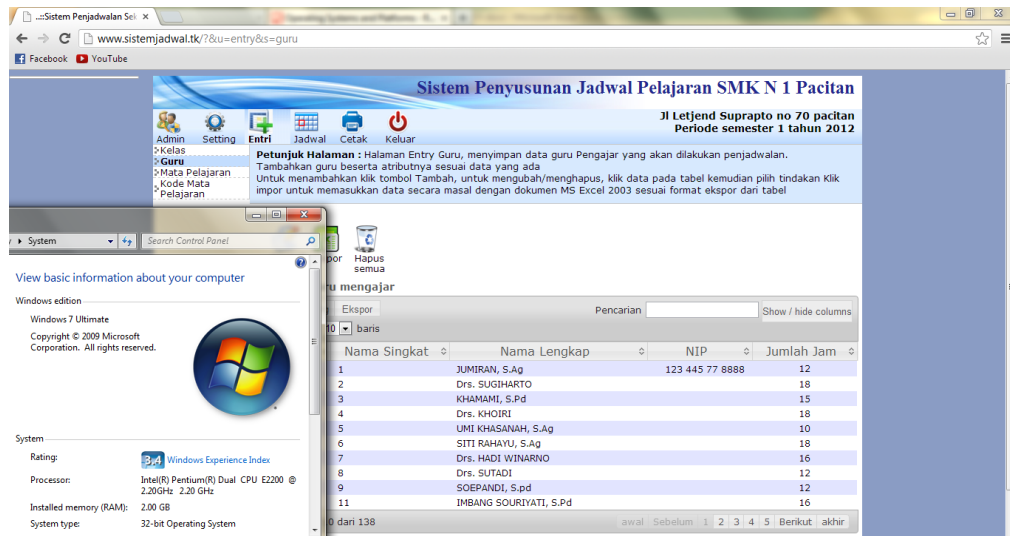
..::Sistem Penjadwalan Sek ×
Operating Systems and Platforms - IS...

www.sistemjadwal.tk/?&u=entry&s=guru

Facebook YouTube

Sistem Penyusunan Jadwal Pelajaran SMK N 1 Pacitan

Jl Letjend Suprapto no 70 pacitan
Periode semester 1 tahun 2012

Admin Setting Entri Jadwal Cetak Keluar

Kelas
Guru
Mata Pelajaran
Kode Mata Pelajaran

Petunjuk Halaman : Halaman Entry Guru, menyimpan data guru Pengajar yang akan dilakukan penjadwalan.
Tambahkan guru beserta atributnya sesuai data yang ada
Untuk menambahkan klik tombol Tambah, untuk mengubah/menghapus, klik data pada tabel kemudian pilih tindakan Klik impor untuk memasukkan data secara masal dengan dokumen MS Excel 2003 sesuai format ekspor dari tabel

por Hapus semua

ru mengajar

Ekspor Pencarian Show / hide columns

10 baris

| Nama Singkat | Nama Lengkap | NIP | Jumlah Jam |
|---|---|---|---|
| 1 | JUMIRAN, S.Ag | 123 445 77 8888 | 12 |
| 2 | Drs. SUGIHARTO | | 18 |
| 3 | KHAMAMI, S.Pd | | 15 |
| 4 | Drs. KHOIRI | | 18 |
| 5 | UMI KHASANAH, S.Ag | | 10 |
| 6 | SITI RAHAYU, S.Ag | | 18 |
| 7 | Drs. HADI WINARNO | | 16 |
| 8 | Drs. SUTADI | | 12 |
| 9 | SOEPANDI, S.pd | | 12 |
| 11 | IMBANG SOURIYATI, S.Pd | | 16 |

0 dari 138 awal Sebelum 1 2 3 4 5 Berikut akhir

System Search Control Panel

View basic information about your computer

Windows edition
Windows 7 Ultimate
Copyright © 2009 Microsoft Corporation. All rights reserved.

System
Rating: 3.4 Windows Experience Index
Processor: Intel(R) Pentium(R) Dual CPU E2200 @ 2.20GHz 2.20 GHz
Installed memory (RAM): 2.00 GB
System type: 32-bit Operating System